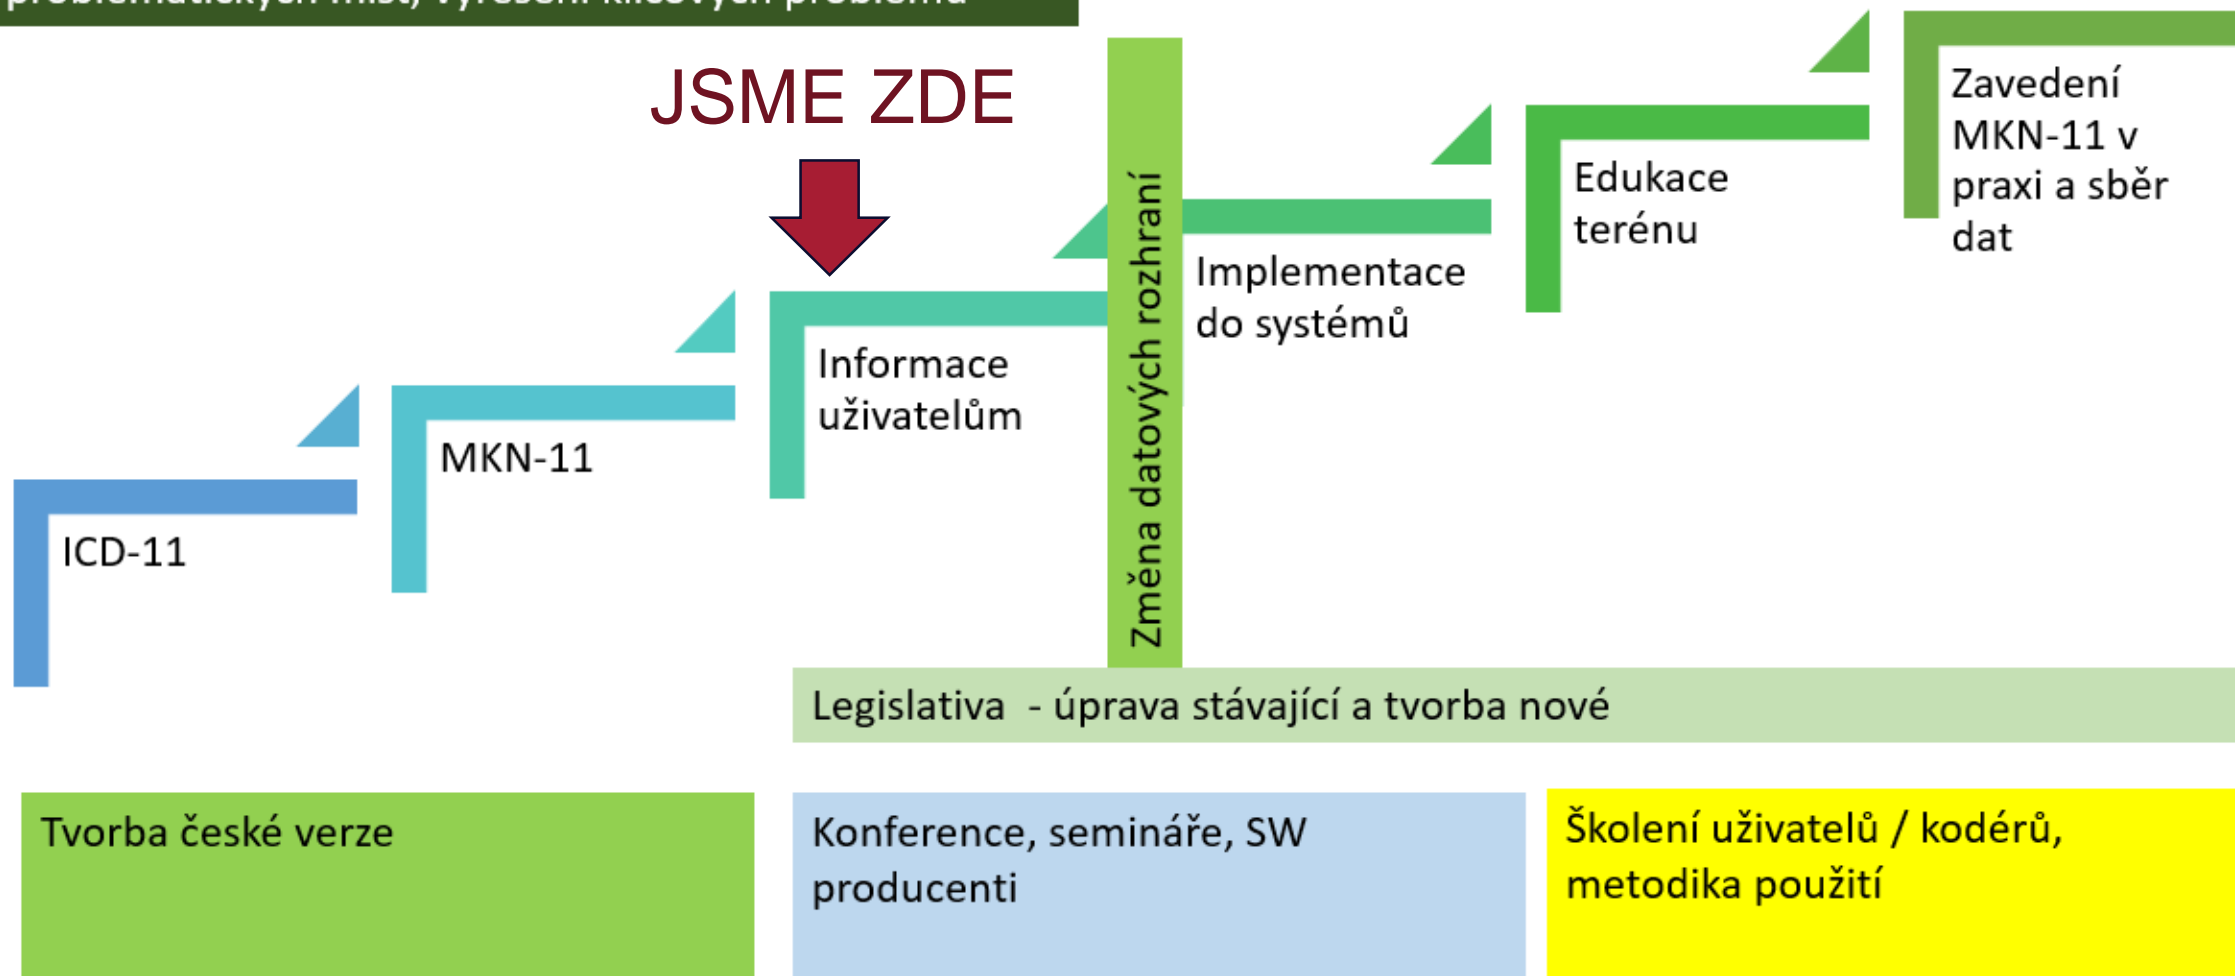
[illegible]

JSME ZDE

Zavedení MKN-11 v praxi a sběr dat

Edukace terénu

Implementace do systémů

Změna datových rozhraní

Informace uživatelům

MKN-11

ICD-11

Legislativa - úprava stávající a tvorba nové

Tvorba české verze

Konference, semináře, SW producenti

Školení uživatelů / kodérů, metodika použití